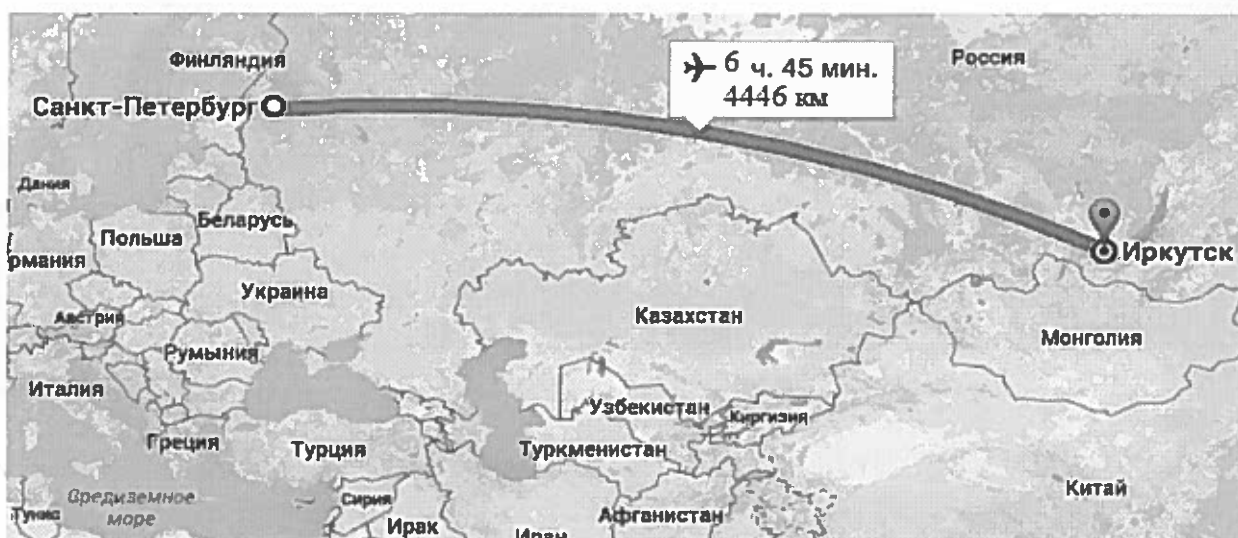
Финляндия
6 ч. 45 мин.
4446 км
Россия
Санкт-Петербург
Дания
Беларусь
Польша
рмания
Иркутск
Украина
Австрия
Казахстан
Монголия
Румыния
Италия
Узбекистан
Киргизия
Греция
Турция
Туркменистан
Средиземное море
Тунис
Сирия
Ирак
Иран
Афганистан
Китай